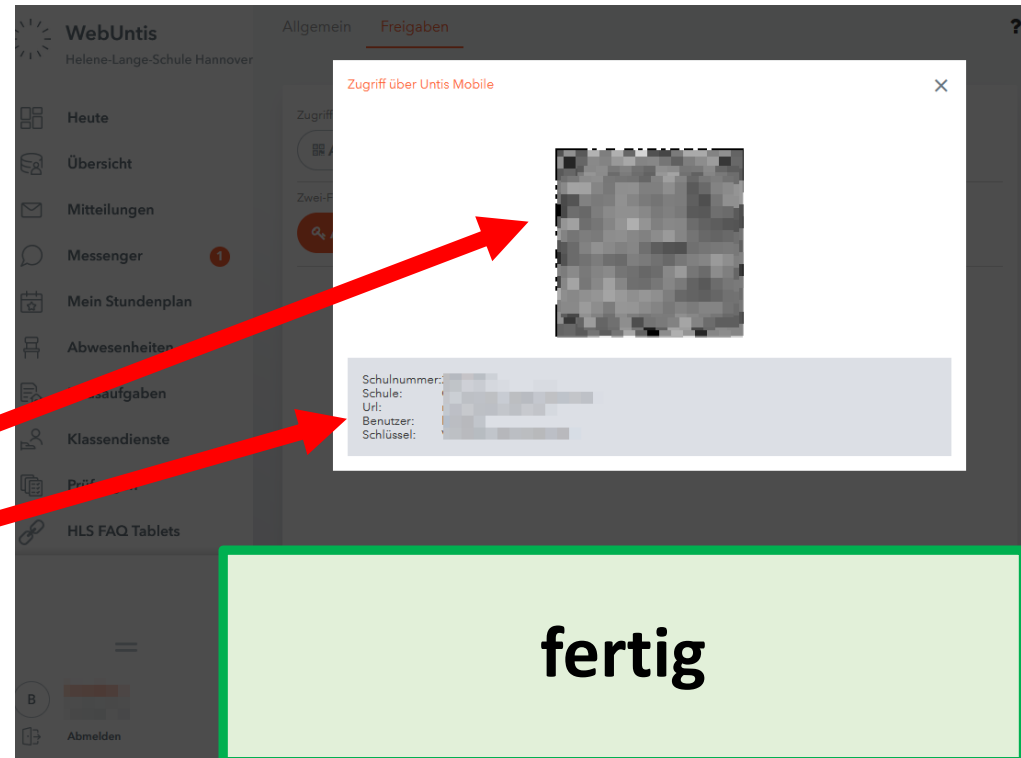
WebUntis
Helene-Lange-Schule Hannover

Allgemein Freigaben

?

Heute
Übersicht
Mitteilungen
Messenger 1
Mein Stundenplan
Abwesenheiten
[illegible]aufgaben
Klassendienste
Prü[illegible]
HLS FAQ Tablets

Zugriff
Zwei-F

B
Abmelden

Zugriff über Untis Mobile

Schulnummer:
Schule:
Url:
Benutzer:
Schlüssel:

fertig